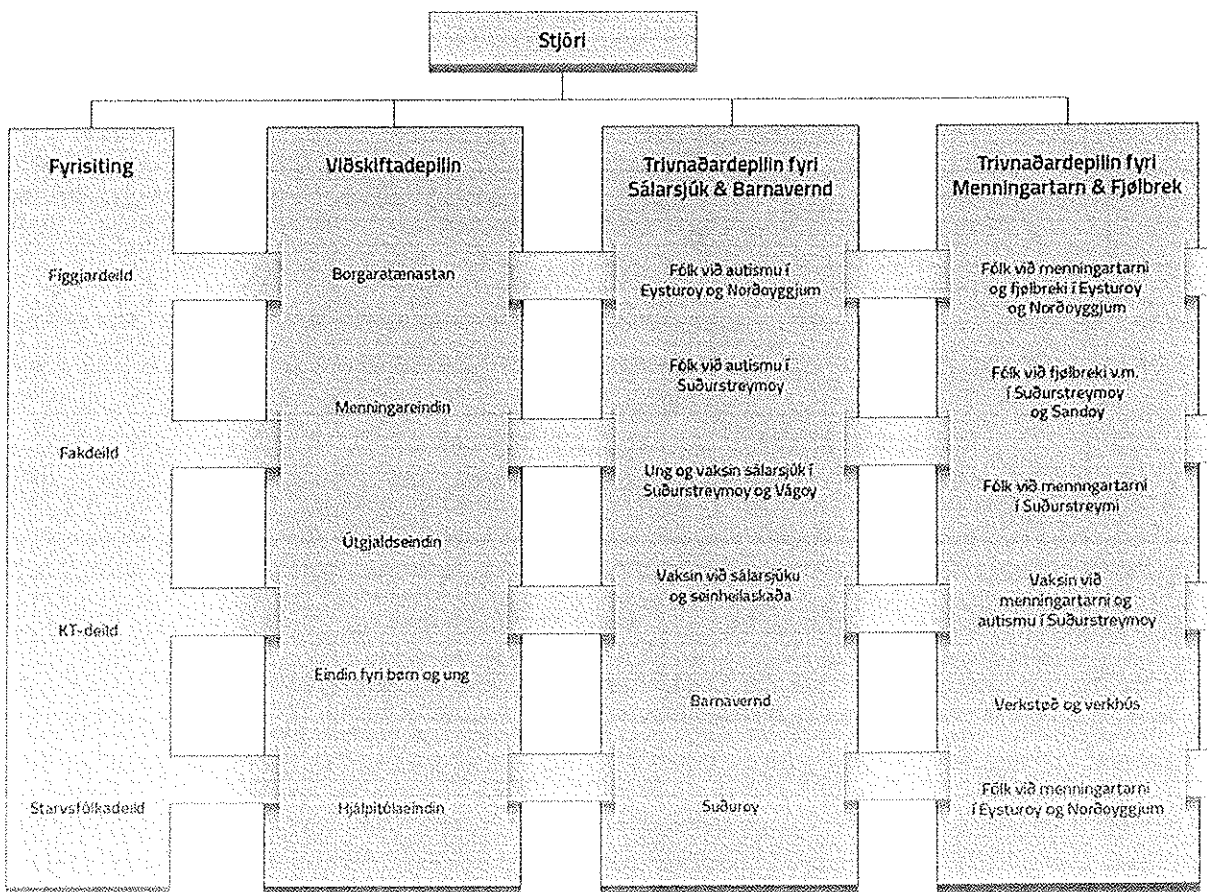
Stjóri

Fyrisiting

Fíggjardeild

Fakdeild

KT-deild

Starvsfólkadeild

Viðskiftadepilin

Borgaratænastan

Menningareindin

Útgjaldseindin

Eindin fyri børn og ung

Hjálpitólaeindin

Trivnaðardepilin fyri Sálarsjúk & Barnavernd

Fólk við autismu í Eysturoy og Norðoyggjum

Fólk við autismu í Suðurstreymoy

Ung og vaksin sálarsjúk í Suðurstreymoy og Vágoy

Vaksin við sálarsjúku og seinheilaskaða

Barnavernd

Suðuroy

Trivnaðardepilin fyri Menningartarn & Fjølbrek

Fólk við menningartarni og fjølbreki í Eysturoy og Norðoyggjum

Fólk við fjølbreki v.m. í Suðurstreymoy og Sandoy

Fólk við menningartarni í Suðurstreymi

Vaksin við menningartarni og autismu í Suðurstreymoy

Verkstøð og verkhús

Fólk við menningartarni í Eysturoy og Norðoyggjum